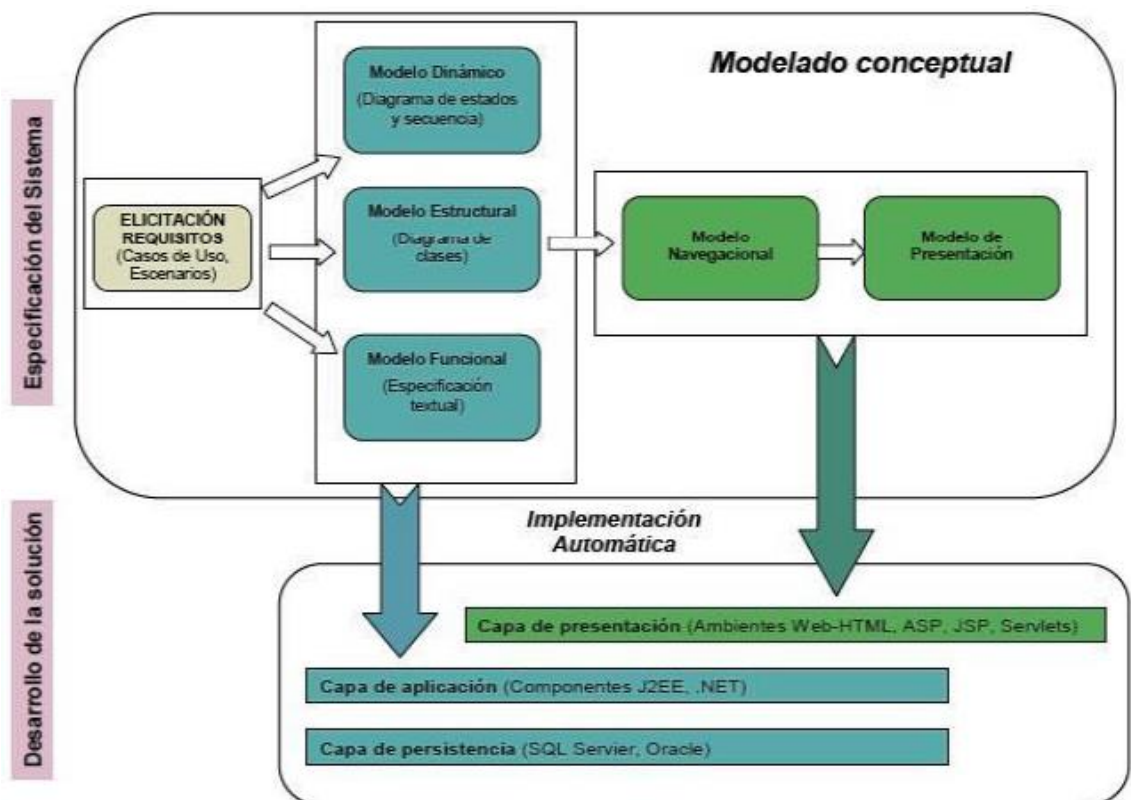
Especificación del Sistema

Modelado conceptual

ELICITACIÓN REQUISITOS (Casos de Uso, Escenarios)

Modelo Dinámico (Diagrama de estados y secuencia)

Modelo Estructural (Diagrama de clases)

Modelo Funcional (Especificación textual)

Modelo Navegacional

Modelo de Presentación

Desarrollo de la solución

Implementación Automática

Capa de presentación (Ambientes Web-HTML, ASP, JSP, Servlets)

Capa de aplicación (Componentes J2EE, .NET)

Capa de persistencia (SQL Server, Oracle)